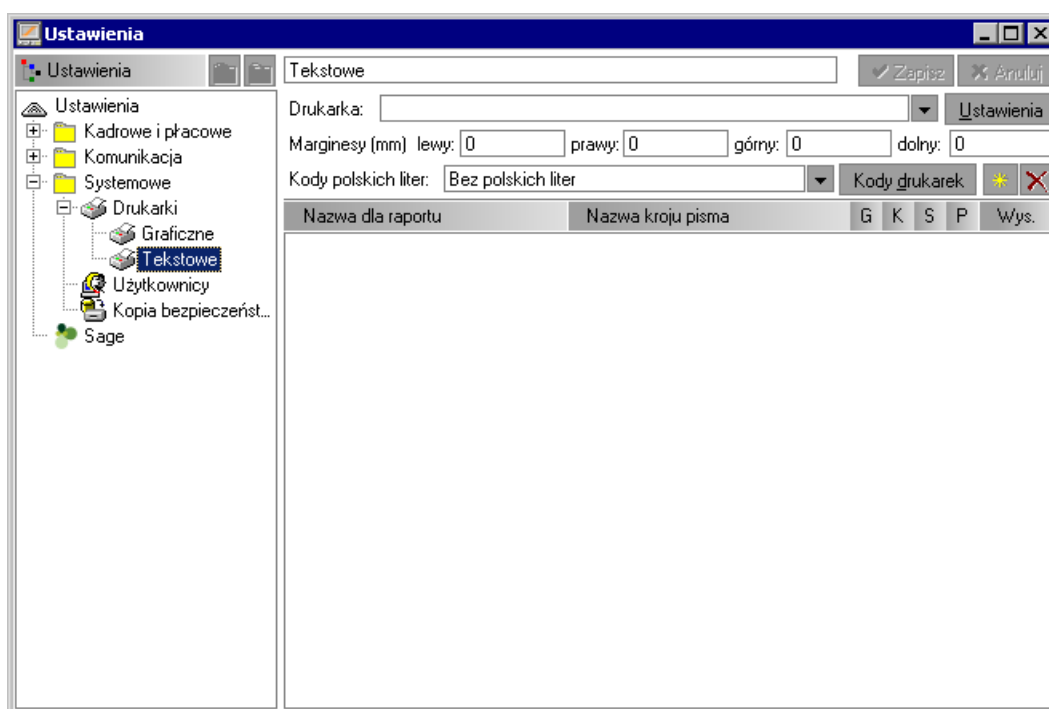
Ustawienia

Ustawienia

Tekstowe

Zapisz

Anuluj

Ustawienia
Kadrowe i płacowe
Komunikacja
Systemowe
Drukarki
Graficzne
Tekstowe
Użytkownicy
Kopia bezpieczeńst...
Sage

Drukarka:

Ustawienia

Marginesy (mm) lewy: 0 prawy: 0 górny: 0 dolny: 0

Kody polskich liter: Bez polskich liter

Kody drukarek

| Nazwa dla raportu | Nazwa kroju pisma | G | K | S | P | Wys. |
|---|---|---|---|---|---|---|